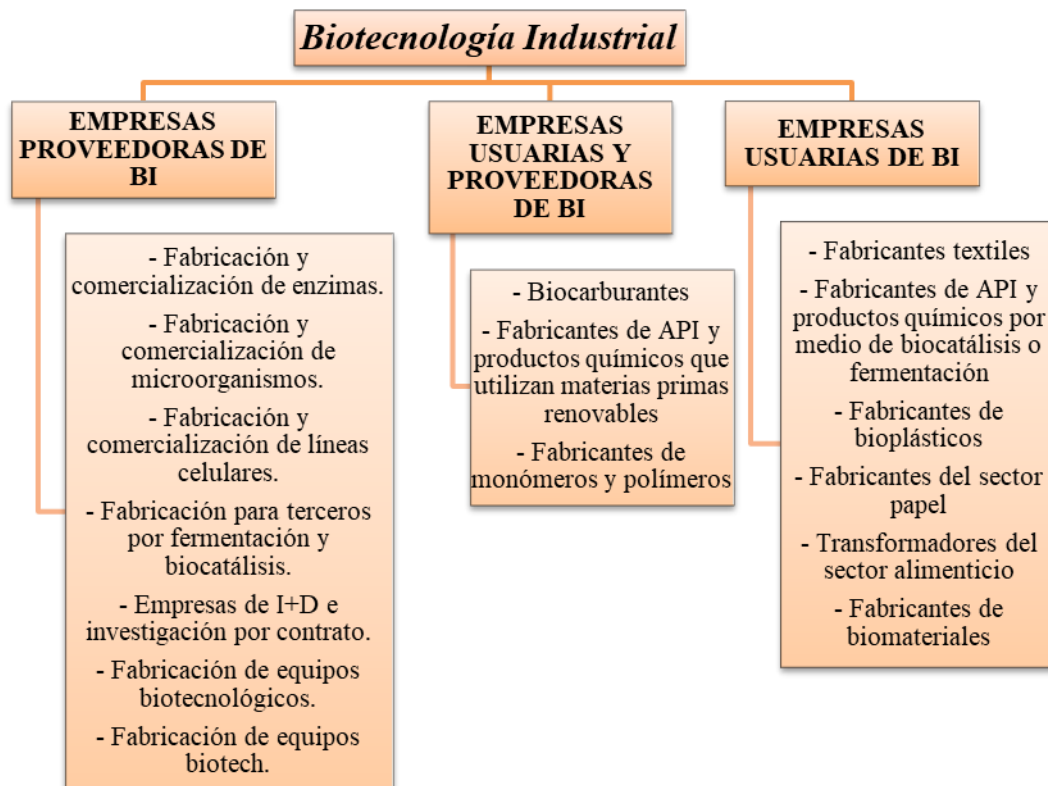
Biotecnología Industrial

EMPRESAS PROVEEDORAS DE BI

- Fabricación y comercialización de enzimas.

- Fabricación y comercialización de microorganismos.

- Fabricación y comercialización de líneas celulares.

- Fabricación para terceros por fermentación y biocatálisis.

- Empresas de I+D e investigación por contrato.

- Fabricación de equipos biotecnológicos.

- Fabricación de equipos biotech.

EMPRESAS USUARIAS Y PROVEEDORAS DE BI

- Biocarburantes

- Fabricantes de API y productos químicos que utilizan materias primas renovables

- Fabricantes de monómeros y polímeros

EMPRESAS USUARIAS DE BI

- Fabricantes textiles

- Fabricantes de API y productos químicos por medio de biocatálisis o fermentación

- Fabricantes de bioplásticos

- Fabricantes del sector papel

- Transformadores del sector alimenticio

- Fabricantes de biomateriales